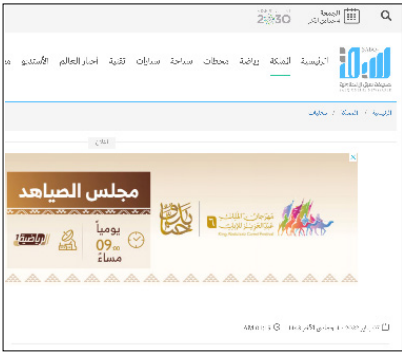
الجمعة
جمادى الآخر

2030

الرئيسية المملكة رياضة محطات سياحة سياسات تقنية أخبار العالم الأستديو

الرئيسية > المملكة > محليات

إعلان

مجلس الصياهد

يومياً
09 م
مساءً

الرياضية

مهرجان الملك عبدالعزيز للإبل

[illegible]